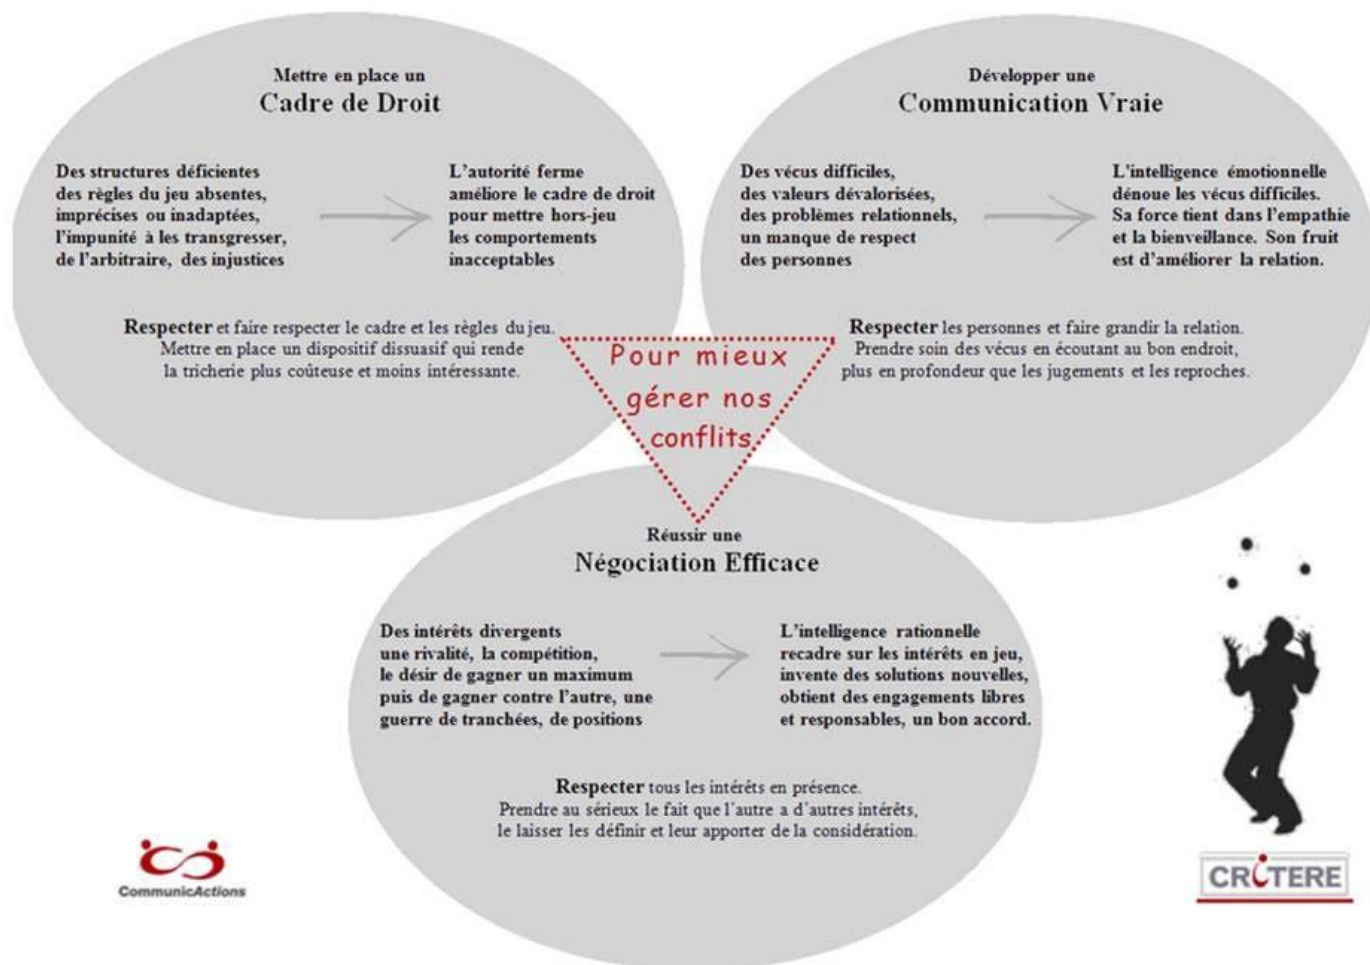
Mettre en place un
Cadre de Droit

Des structures déficientes des règles du jeu absentes, imprécises ou inadaptées, l'impunité à les transgresser, de l'arbitraire, des injustices

L'autorité ferme améliore le cadre de droit pour mettre hors-jeu les comportements inacceptables

Respecter et faire respecter le cadre et les règles du jeu. Mettre en place un dispositif dissuasif qui rende la tricherie plus coûteuse et moins intéressante.

Développer une
Communication Vraie

Des vécus difficiles, des valeurs dévalorisées, des problèmes relationnels, un manque de respect des personnes

L'intelligence émotionnelle dénoue les vécus difficiles. Sa force tient dans l'empathie et la bienveillance. Son fruit est d'améliorer la relation.

Respecter les personnes et faire grandir la relation. Prendre soin des vécus en écoutant au bon endroit, plus en profondeur que les jugements et les reproches.

Pour mieux gérer nos conflits

Réussir une
Négociation Efficace

Des intérêts divergents une rivalité, la compétition, le désir de gagner un maximum puis de gagner contre l'autre, une guerre de tranchées, de positions

L'intelligence rationnelle recadre sur les intérêts en jeu, invente des solutions nouvelles, obtient des engagements libres et responsables, un bon accord.

Respecter tous les intérêts en présence. Prendre au sérieux le fait que l'autre a d'autres intérêts, le laisser les définir et leur apporter de la considération.

CommunicActions

CRITERE